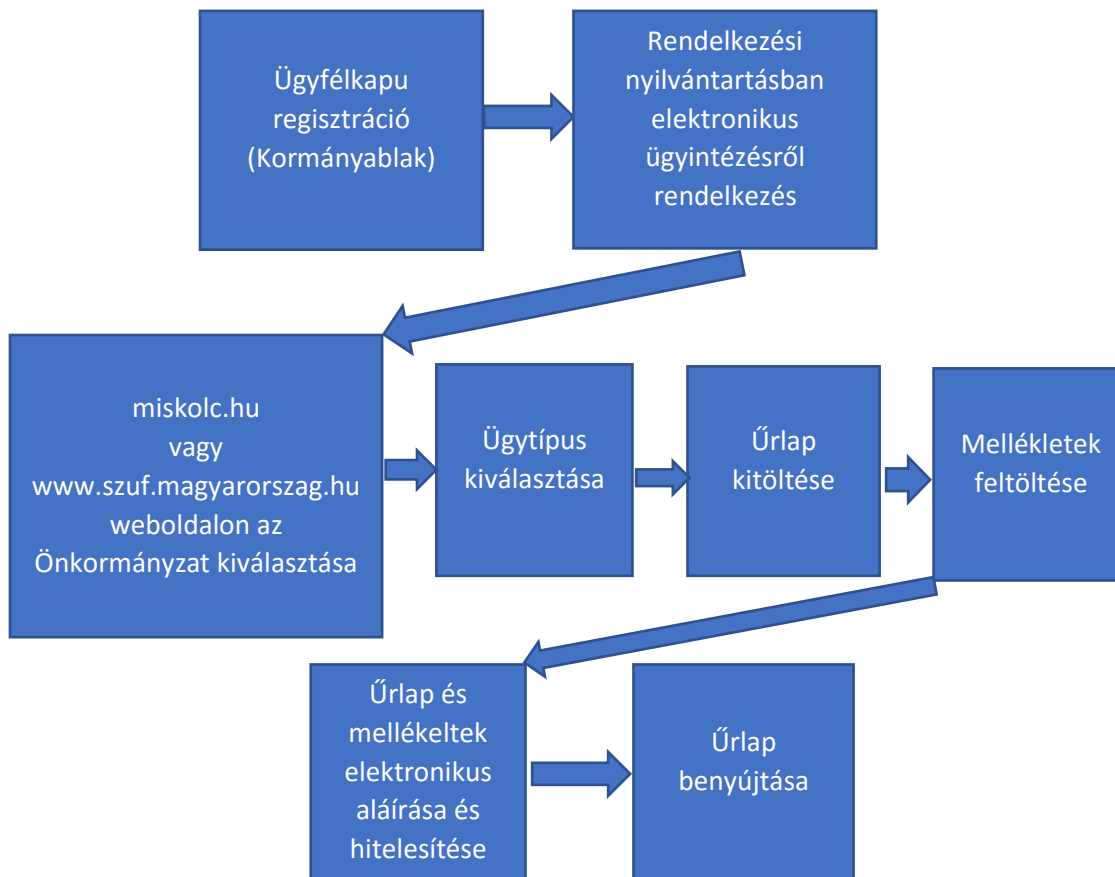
Ügyfélkapu regisztráció (Kormányablak)

Rendelkezési nyilvántartásban elektronikus ügyintézésről rendelkezés

miskolc.hu
vagy
www.szuf.magyarorszag.hu
weboldalon az
Önkormányzat kiválasztása

Ügytípus kiválasztása

Űrlap kitöltése

Mellékletek feltöltése

Űrlap és mellékeltek elektronikus aláírása és hitelesítése

Űrlap benyújtása